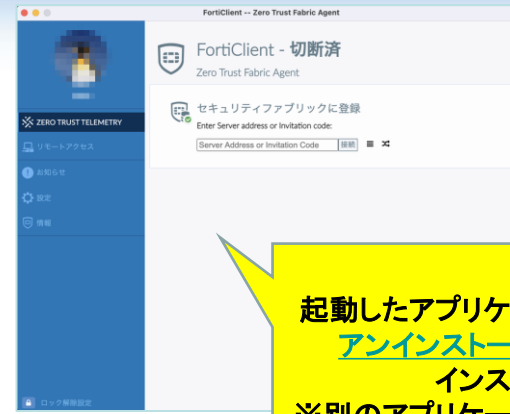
FortiClient -- Zero Trust Fabric Agent

ZERO TRUST TELEMETRY

リモートアクセス

お知らせ

設定

情報

ロック解除設定

FortiClient - 切断済

Zero Trust Fabric Agent

セキュリティファブリックに登録

Enter Server address or Invitation code:

Server Address or Invitation Code

接続

起動したアプリケ

アンインストー

インス

※別のアプリケー